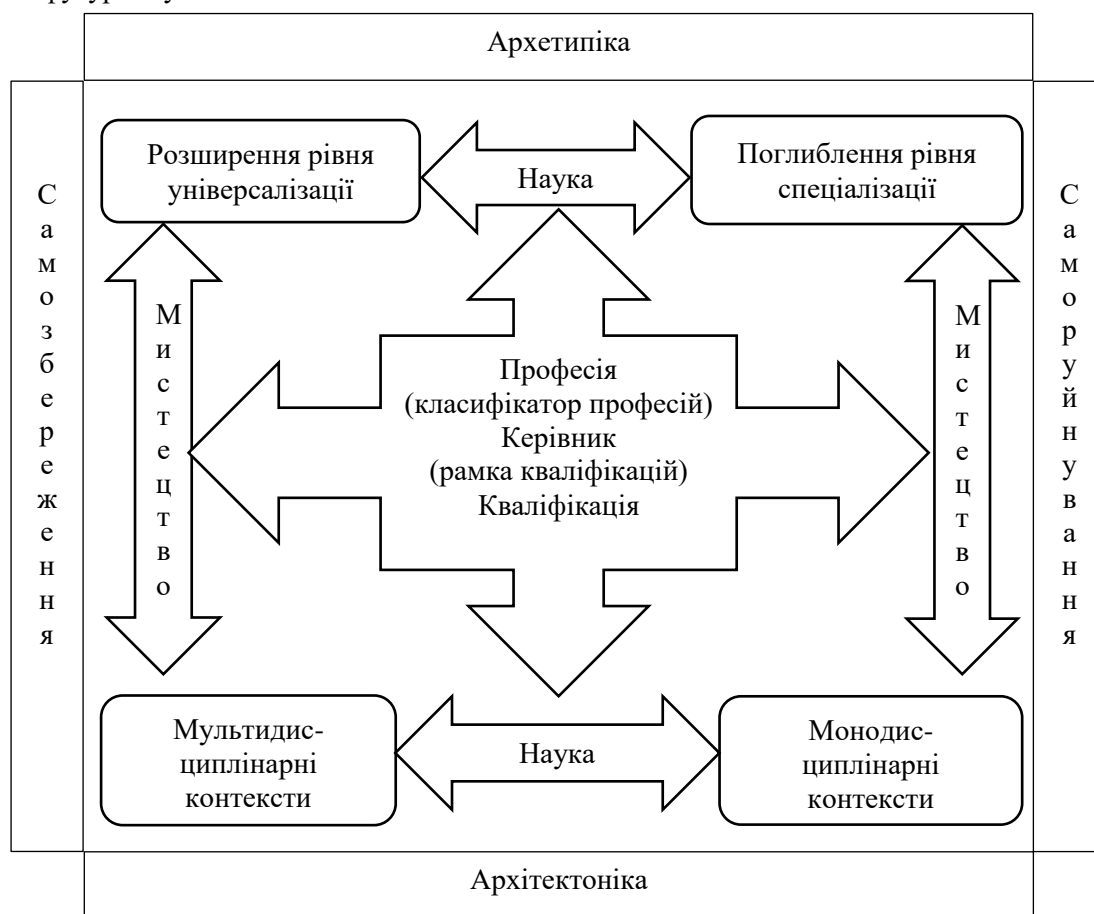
Архетипіка

Самозбереження

Розширення рівня універсалізації

Наука

Поглиблення рівня спеціалізації

Саморуйнування

Мистецтво

Професія
(класифікатор професій)
Керівник
(рамка кваліфікацій)
Кваліфікація

Мистецтво

Мультидисциплінарні контексти

Наука

Монодисциплінарні контексти

Архітектоніка